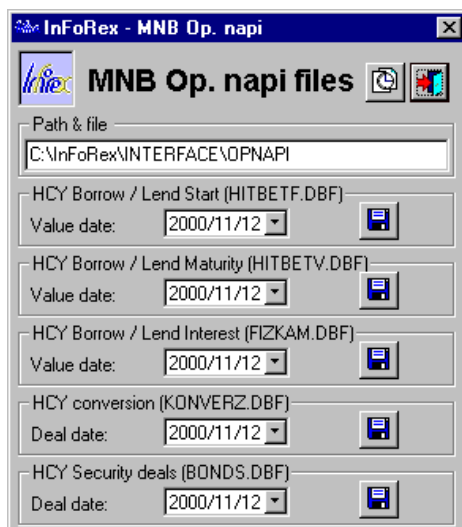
InFoRex - MNB Op. napi

Infex

MNB Op. napi files

Path & file

C:\InFoRex\INTERFACE\OPNAPI

HCY Borrow / Lend Start (HITBETF.DBF)

Value date: 2000/11/12

HCY Borrow / Lend Maturity (HITBETV.DBF)

Value date: 2000/11/12

HCY Borrow / Lend Interest (FIZKAM.DBF)

Value date: 2000/11/12

HCY conversion (KONVERZ.DBF)

Deal date: 2000/11/12

HCY Security deals (BONDS.DBF)

Deal date: 2000/11/12